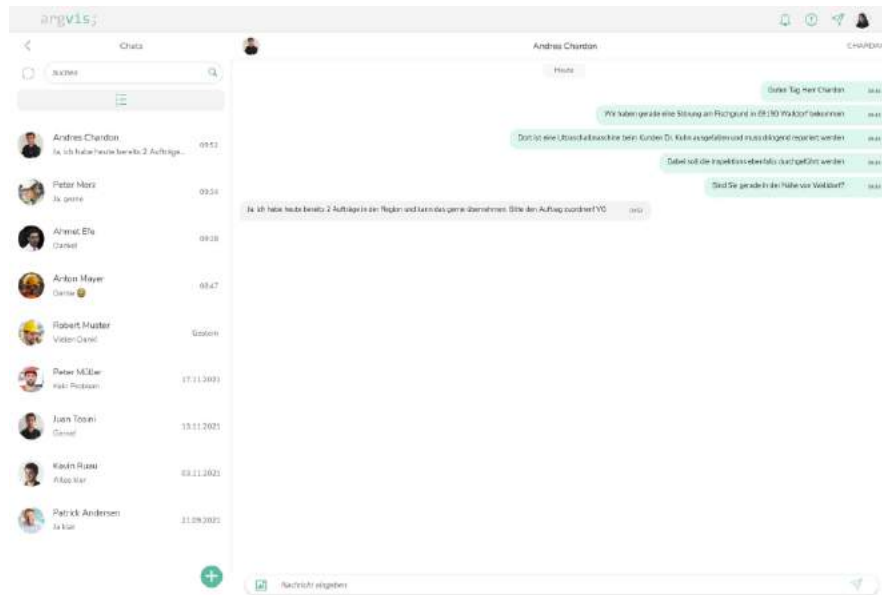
argvis;

Chats

Suchen

Andres Chardon
Ja, ich habe heute bereits 2 Aufträge...
09:53

Peter Merz
Ja, gerne
09:34

Ahmet Efe
Danke!
09:28

Anton Mayer
Gerne
08:47

Robert Muster
Vielen Dank!
Gestern

Peter Müller
Kein Problem
17.11.2021

Juan Tosini
Danke!
15.11.2021

Kevin Russ
Alles klar
03.11.2021

Patrick Andersen
Ja klar
21.09.2021

Andres Chardon
CHARDAN

Heute

Guten Tag Herr Chardon
Wir haben gerade eine Störung am Flughafen in 69190 Walldorf bekommen
Dort ist eine Ultraschallmaschine beim Kunden Dr. Kuhn ausgefallen und muss dringend repariert werden
Dabei soll die Inspektion ebenfalls durchgeführt werden
Sind Sie gerade in der Nähe von Walldorf?

Ja, ich habe heute bereits 2 Aufträge in der Region und kann das gerne übernehmen. Bitte den Auftrag zuordnen! VG
09:53

Nachricht eingeben